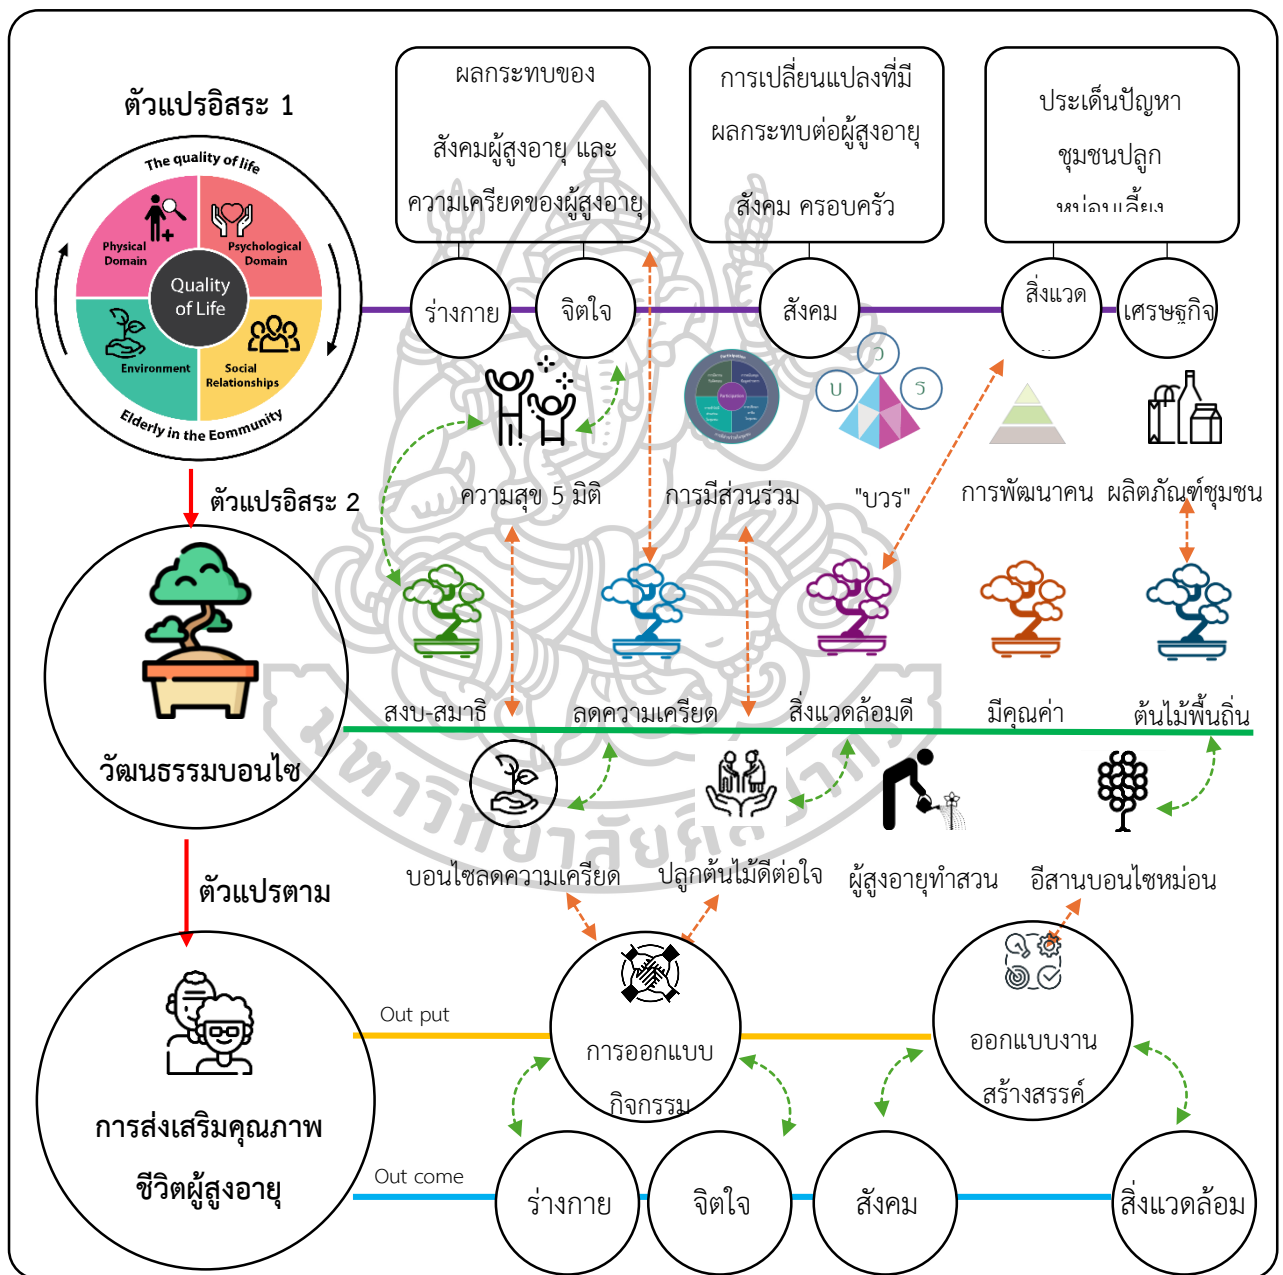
ตัวแปรอิสระ 1

The quality of life

Physical Domain

Psychological Domain

Quality of Life

Environment

Social Relationships

Elderly in the Community

ผลกระทบของ

สังคมผู้สูงอายุ และ

ความเครียดของผู้สูงอายุ

การเปลี่ยนแปลงที่มี

ผลกระทบต่อผู้สูงอายุ

สังคม ครอบครัว

ประเด็นปัญหา

ชุมชนปลูก

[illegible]

ร่างกาย

จิตใจ

สังคม

สิ่งแวด

เศรษฐกิจ

ว

บ

ร

ตัวแปรอิสระ 2

ความสุข 5 มิติ

การมีส่วนร่วม

"บวร"

การพัฒนาคน

ผลิตภัณฑ์ชุมชน

สงบ-สมาธิ

ลดความเครียด

สิ่งแวดล้อมดี

มีคุณค่า

ต้นไม้พื้นถิ่น

วัฒนธรรมบอนไซ

บอนไซลดความเครียด

ปลูกต้นไม้ดีต่อใจ

ผู้สูงอายุทำสวน

อีสานบอนไซหม่อน

ตัวแปรตาม

Out put

การออกแบบ

กิจกรรม

ออกแบบงาน

สร้างสรรค์

การส่งเสริมคุณภาพ

ชีวิตผู้สูงอายุ

Out come

ร่างกาย

จิตใจ

สังคม

สิ่งแวดล้อม